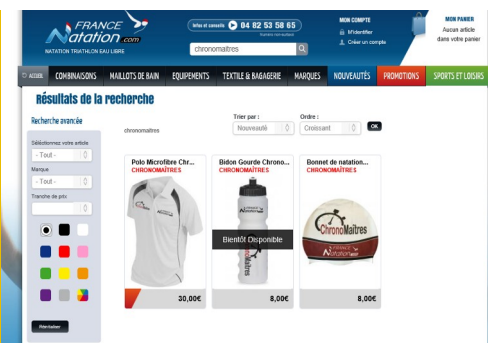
FRANCE Natation.com
NATATION TRIATHLON EAU LIBRE
Infos et conseils 04 82 53 58 65
chronomaitres
MON COMPTE
M'identifier
Créer un compte
MON PANIER
Aucun article dans votre panier

ACCUEIL COMBINAISONS MAILLOTS DE BAIN EQUIPEMENTS TEXTILE & BAGAGERIE MARQUES NOUVEAUTÉS PROMOTIONS SPORTS ET LOISIRS

Résultats de la recherche

Recherche avancée
Sélectionnez votre article
- Tout -
Marque
- Tout -
Tranche de prix
Réinitialiser

chronomaitres
Trier par :
Nouveauté
Ordre :
Croissant
OK

Polo Microfibre Chr...
CHRONOMAÎTRES
30,00€

Bidon Gourde Chrono...
CHRONOMAÎTRES
Bientôt Disponible
8,00€

Bonnet de natation...
CHRONOMAÎTRES
ChronoMaîtres
FRANCE Natation.com
8,00€